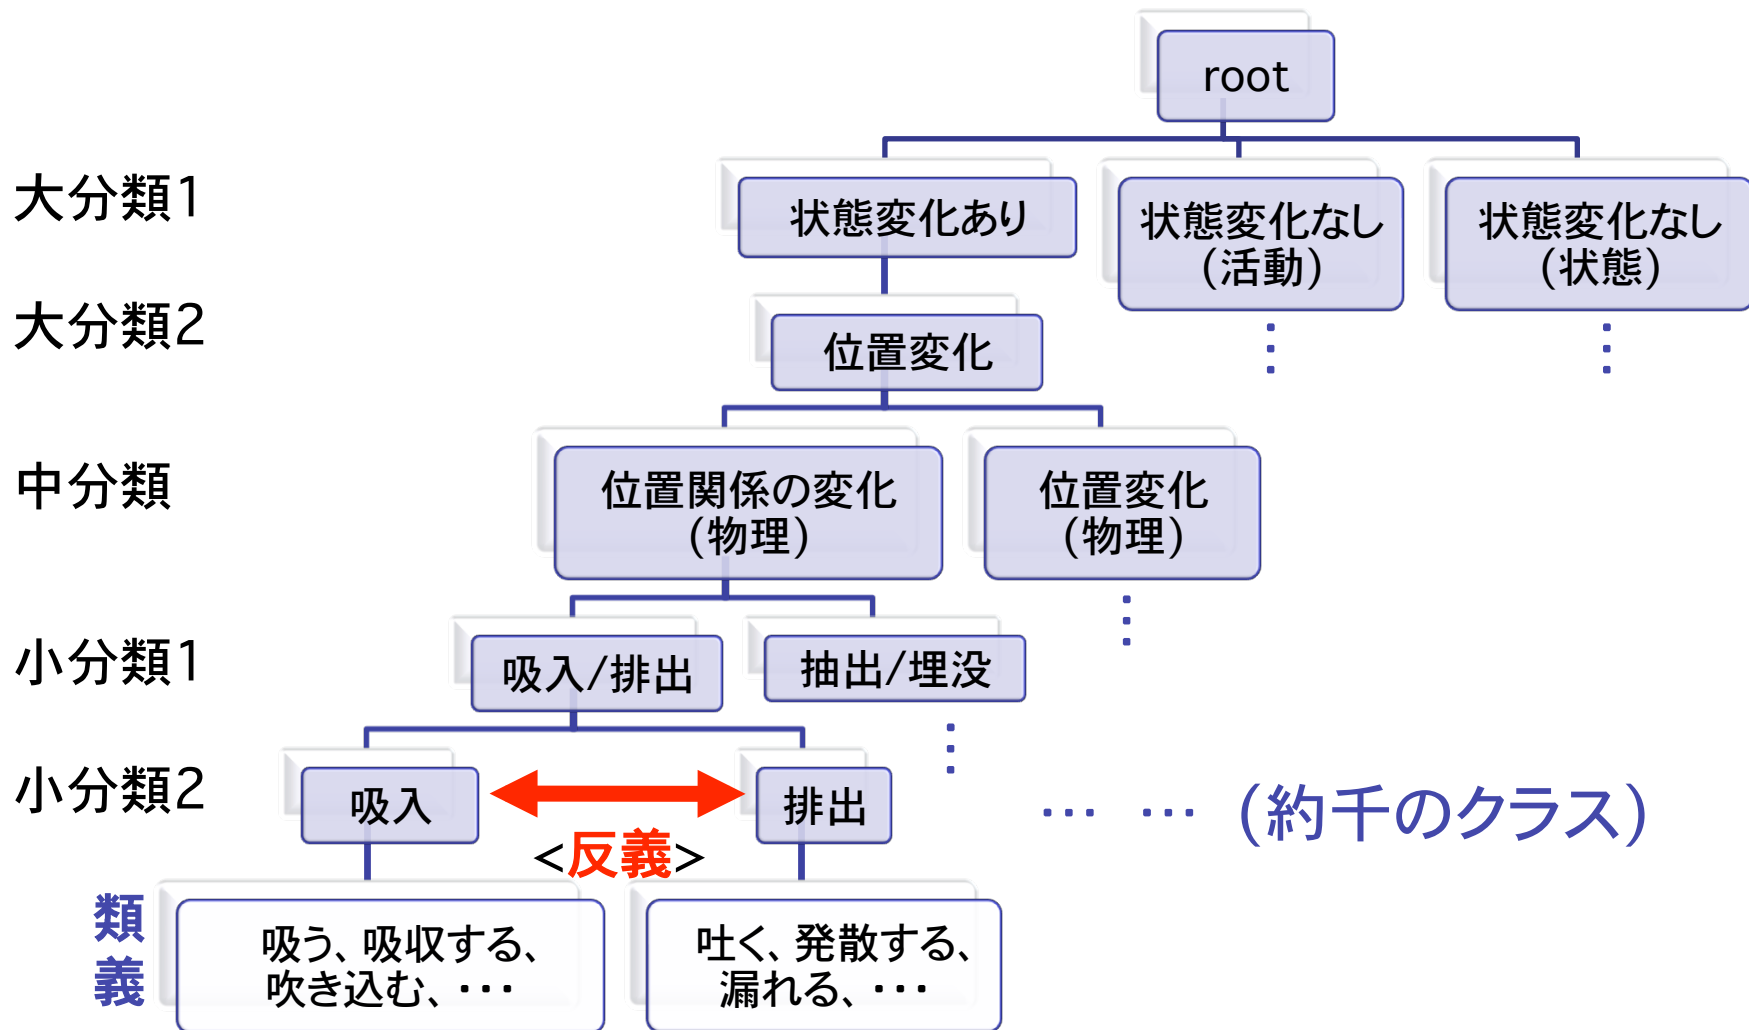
root

大分類1

状態変化あり

状態変化なし（活動）

状態変化なし（状態）

大分類2

位置変化

中分類

位置関係の変化（物理）

位置変化（物理）

小分類1

吸入/排出

抽出/埋没

小分類2

吸入

排出

<反義>

… … （約千のクラス）

類義

吸う、吸収する、吹き込む、・・・

吐く、発散する、漏れる、・・・